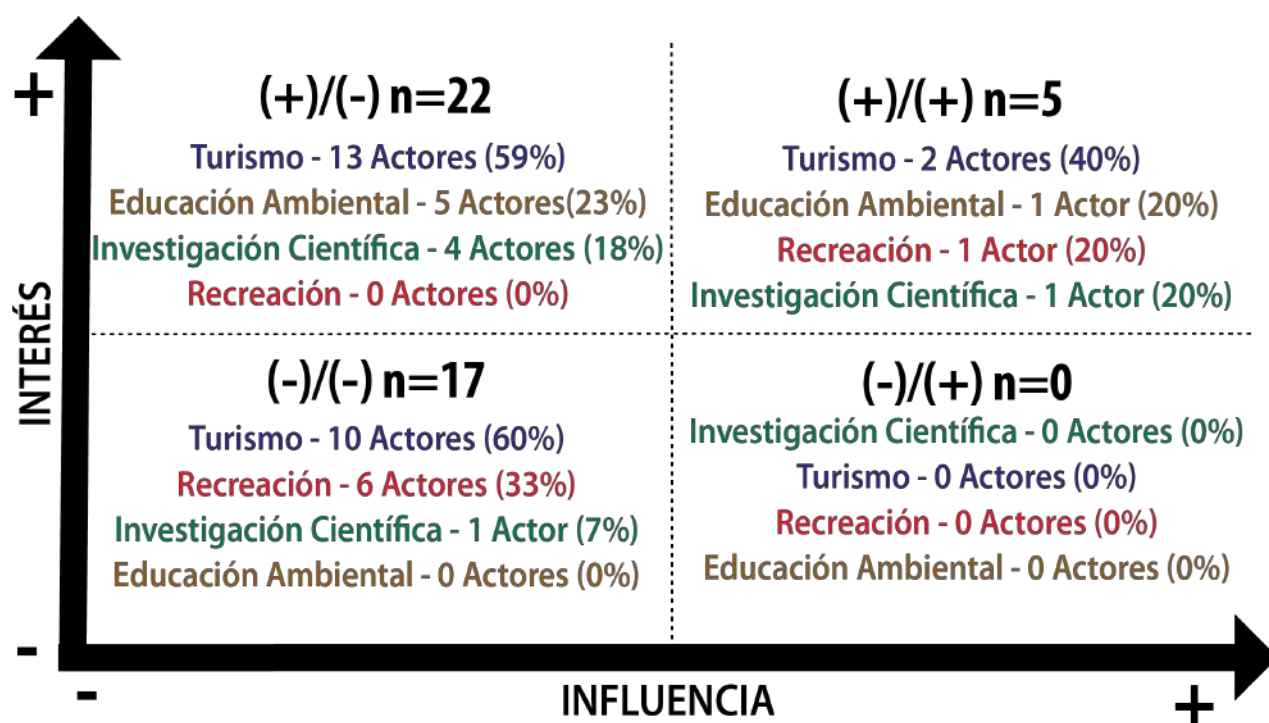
+

INTERÉS

(+)/(-) n=22
Turismo - 13 Actores (59%)
Educación Ambiental - 5 Actores(23%)
Investigación Científica - 4 Actores (18%)
Recreación - 0 Actores (0%)

(+)/(+) n=5
Turismo - 2 Actores (40%)
Educación Ambiental - 1 Actor (20%)
Recreación - 1 Actor (20%)
Investigación Científica - 1 Actor (20%)

(-)/(-) n=17
Turismo - 10 Actores (60%)
Recreación - 6 Actores (33%)
Investigación Científica - 1 Actor (7%)
Educación Ambiental - 0 Actores (0%)

(-)/(+) n=0
Investigación Científica - 0 Actores (0%)
Turismo - 0 Actores (0%)
Recreación - 0 Actores (0%)
Educación Ambiental - 0 Actores (0%)

-

-

INFLUENCIA

+